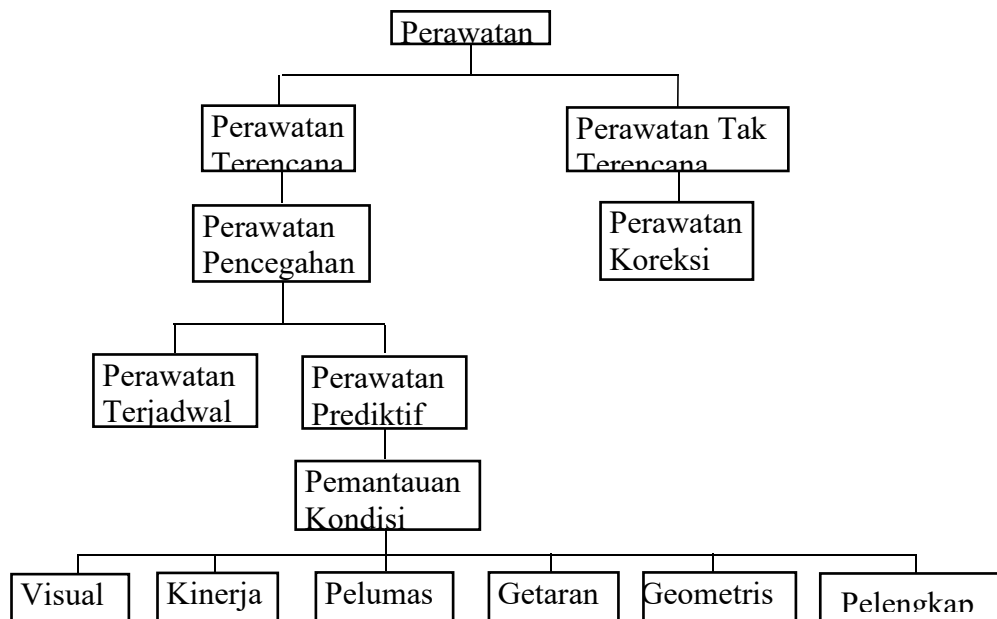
Perawatan

Perawatan Terencana

Perawatan Tak Terencana

Perawatan Pencegahan

Perawatan Koreksi

Perawatan Terjadwal

Perawatan Prediktif

Pemantauan Kondisi

Visual

Kinerja

Pelumas

Getaran

Geometris

Pelengkap